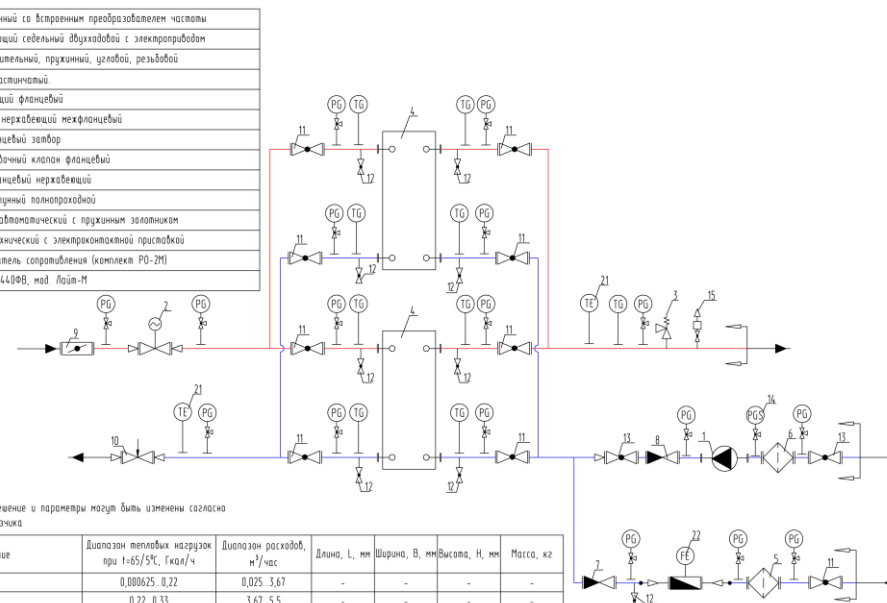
нный со встроенным преобразователем частоты
щий седельный двухходовой с электроприводом
ительный, пружинный, угловой, резьбовой
астинчатый.
щий фланцевый
нержавеющий межфланцевый
цевый затвор
дочный клапан фланцевый
нцевый нержавеющий
лунный полнопроходной
автоматический с пружинным золотником
хнический с электроконтактной приставкой
тель сопротивления (комплект РО-2М)
440ФВ, мод. Лайт-М

PG TG 4 TG PG
11 11
12 12
PG TG TG PG
11 11
12 12
9 2 PG PG
PG TG 4 TG PG
11 11
12 12
21 TE TG PG 3 15
21 TE PG
PG TG TG PG
10 11 11
12 12
14
PG PGS PG
13 8 1 6 13
шение и параметры могут быть изменены согласно
зчика

| ние | Диапазон тепловых нагрузок при t=65/5°C, Гкал/ч | Диапазон расходов, м³/час | Длина, L, мм | Ширина, B, мм | Высота, H, мм | Масса, кг |
|---|---|---|---|---|---|---|
| | 0,000625...0,22 | 0,025...3,67 | - | - | - | - |
| | 0,22...0,33 | 3,67...5,5 | - | - | - | - |

PG 22 PG PG
FE
7 5 11
12